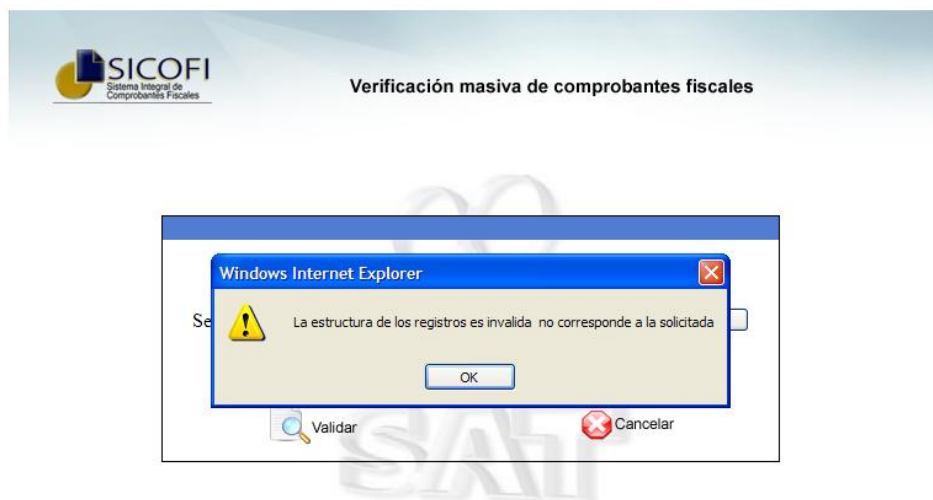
SICOFI
Sistema Integral de Comprobantes Fiscales

Verificación masiva de comprobantes fiscales

Se

Windows Internet Explorer

La estructura de los registros es invalida no corresponde a la solicitada

OK

Validar

Cancelar

SAT